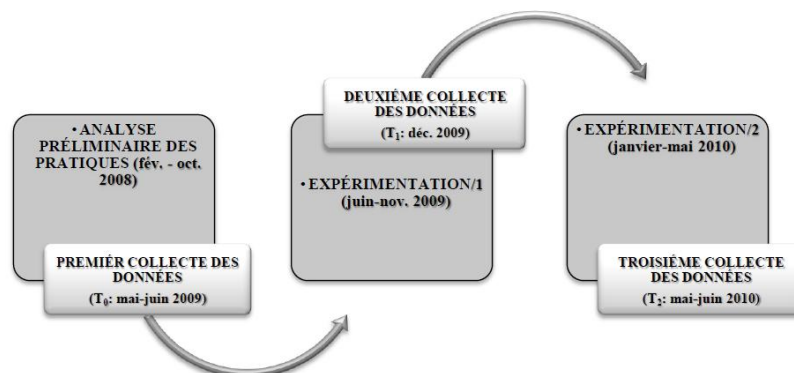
• ANALYSE PRÉLIMINAIRE DES PRATIQUES (fév. - oct. 2008)

PREMIÈR COLLECTE DES DONNÉES
($T_0$: mai-juin 2009)

DEUXIÈME COLLECTE DES DONNÉES
($T_1$: déc. 2009)

• EXPÉRIMENTATION/1 (juin-nov. 2009)

• EXPÉRIMENTATION/2 (janvier-mai 2010)

TROISIÈME COLLECTE DES DONNÉES
($T_2$: mai-juin 2010)